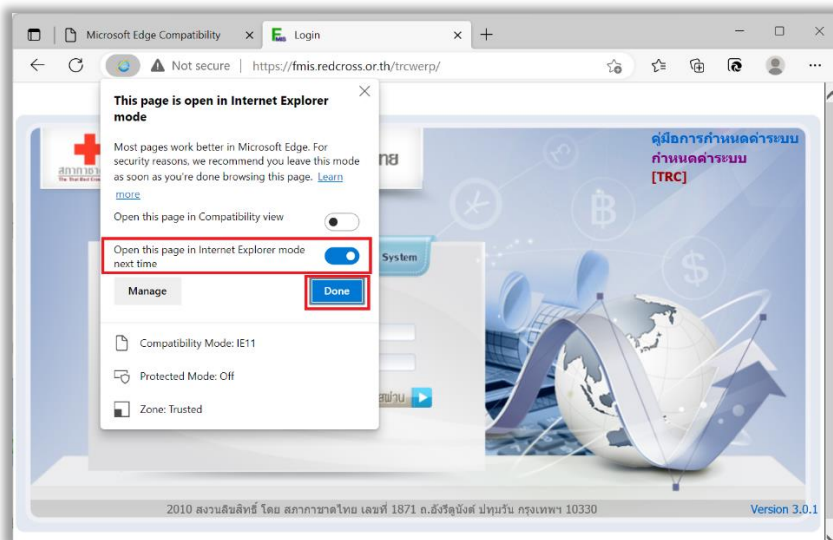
Microsoft Edge Compatibility ×
Login ×
+
Not secure | https://fmis.redcross.or.th/trcwerp/

This page is open in Internet Explorer mode

Most pages work better in Microsoft Edge. For security reasons, we recommend you leave this mode as soon as you're done browsing this page. Learn more

Open this page in Compatibility view

Open this page in Internet Explorer mode next time

Manage
Done

Compatibility Mode: IE11

Protected Mode: Off

Zone: Trusted

สภากาชาดไทย
ไทย
System
ผ่าน

คู่มือการกำหนดค่าระบบ
กำหนดค่าระบบ
[TRC]

2010 สงวนลิขสิทธิ์ โดย สภากาชาดไทย เลขที่ 1871 ถ.อังรีดูนังต์ ปทุมวัน กรุงเทพฯ 10330
Version 3.0.1